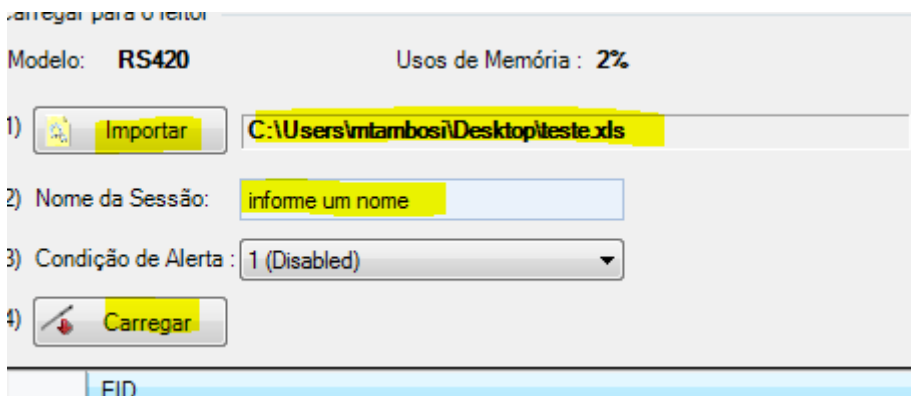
Carregar para o leitor

Modelo: RS420

Usos de Memória : 2%

1) Importar C:\Users\mtambosi\Desktop\teste.xls

2) Nome da Sessão: informe um nome

3) Condição de Alerta : 1 (Disabled)

4) Carregar

EID